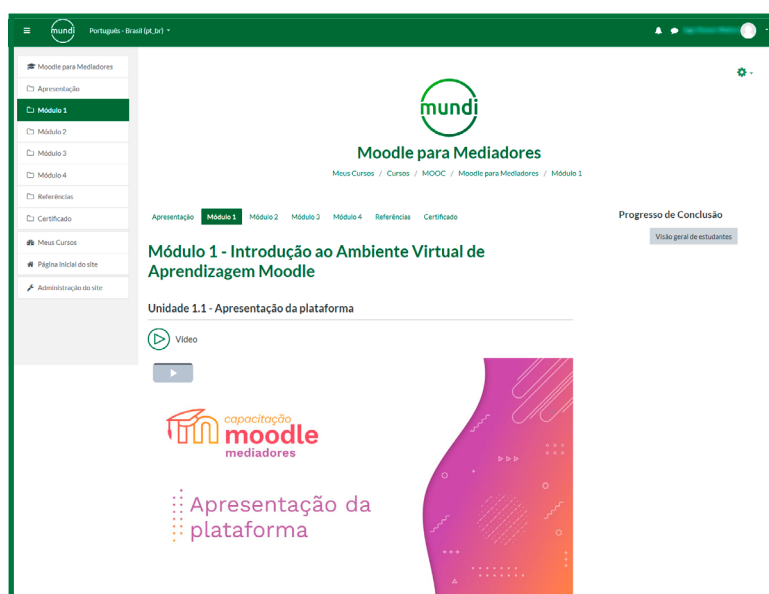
mundi Português - Brasil (pt_br)

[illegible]

Moodle para Mediadores
Apresentação
Módulo 1
Módulo 2
Módulo 3
Módulo 4
Referências
Certificado
Meus Cursos
Página inicial do site
Administração do site

mundi

Moodle para Mediadores

Meus Cursos / Cursos / MOOC / Moodle para Mediadores / Módulo 1

Apresentação Módulo 1 Módulo 2 Módulo 3 Módulo 4 Referências Certificado

Progresso de Conclusão

Visão geral de estudantes

Módulo 1 - Introdução ao Ambiente Virtual de Aprendizagem Moodle

Unidade 1.1 - Apresentação da plataforma

Vídeo

capacitação moodle mediadores

Apresentação da plataforma